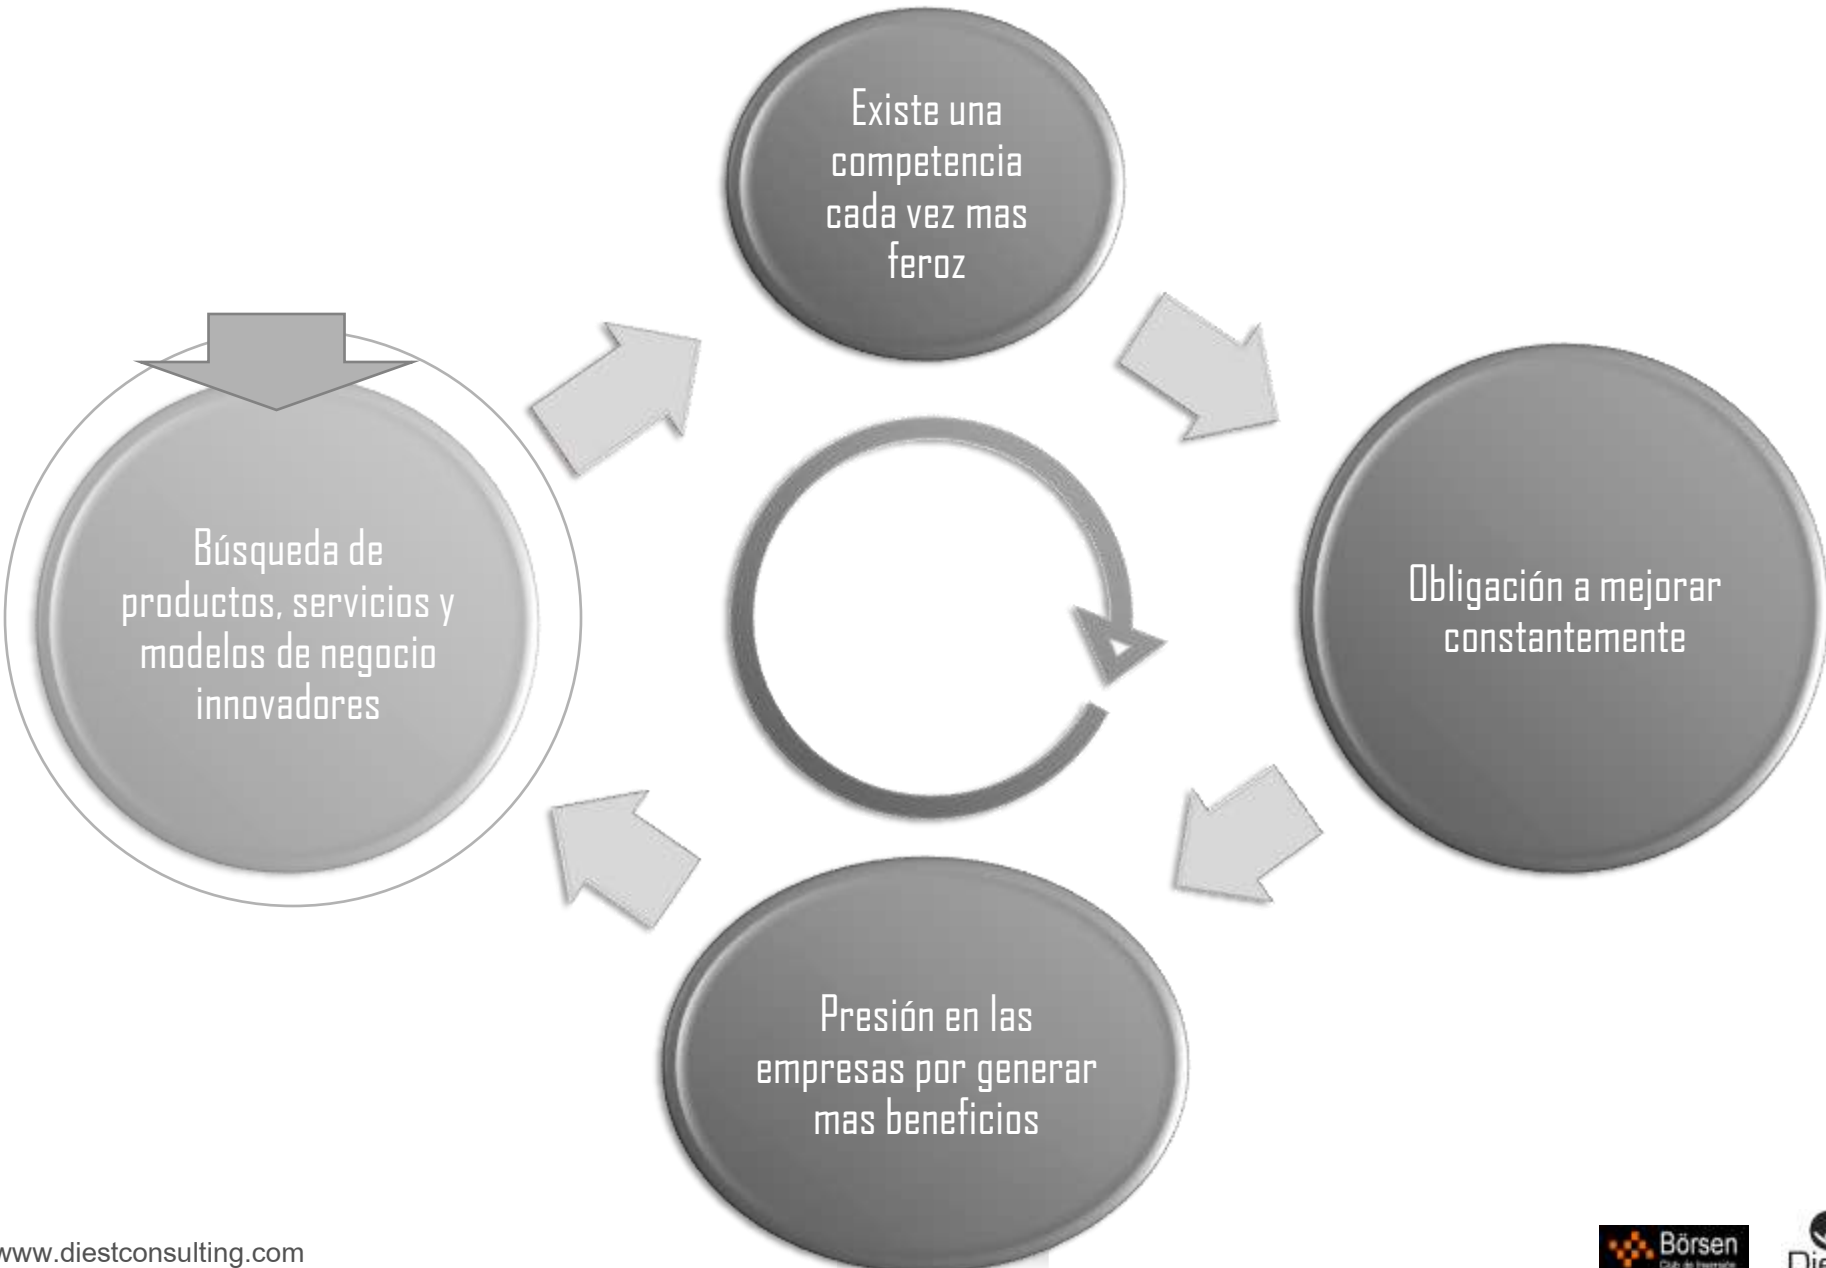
Existe una competencia cada vez mas feroz

Obligación a mejorar constantemente

Presión en las empresas por generar mas beneficios

Búsqueda de productos, servicios y modelos de negocio innovadores

www.diestconsulting.com

Börsen
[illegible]

Die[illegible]